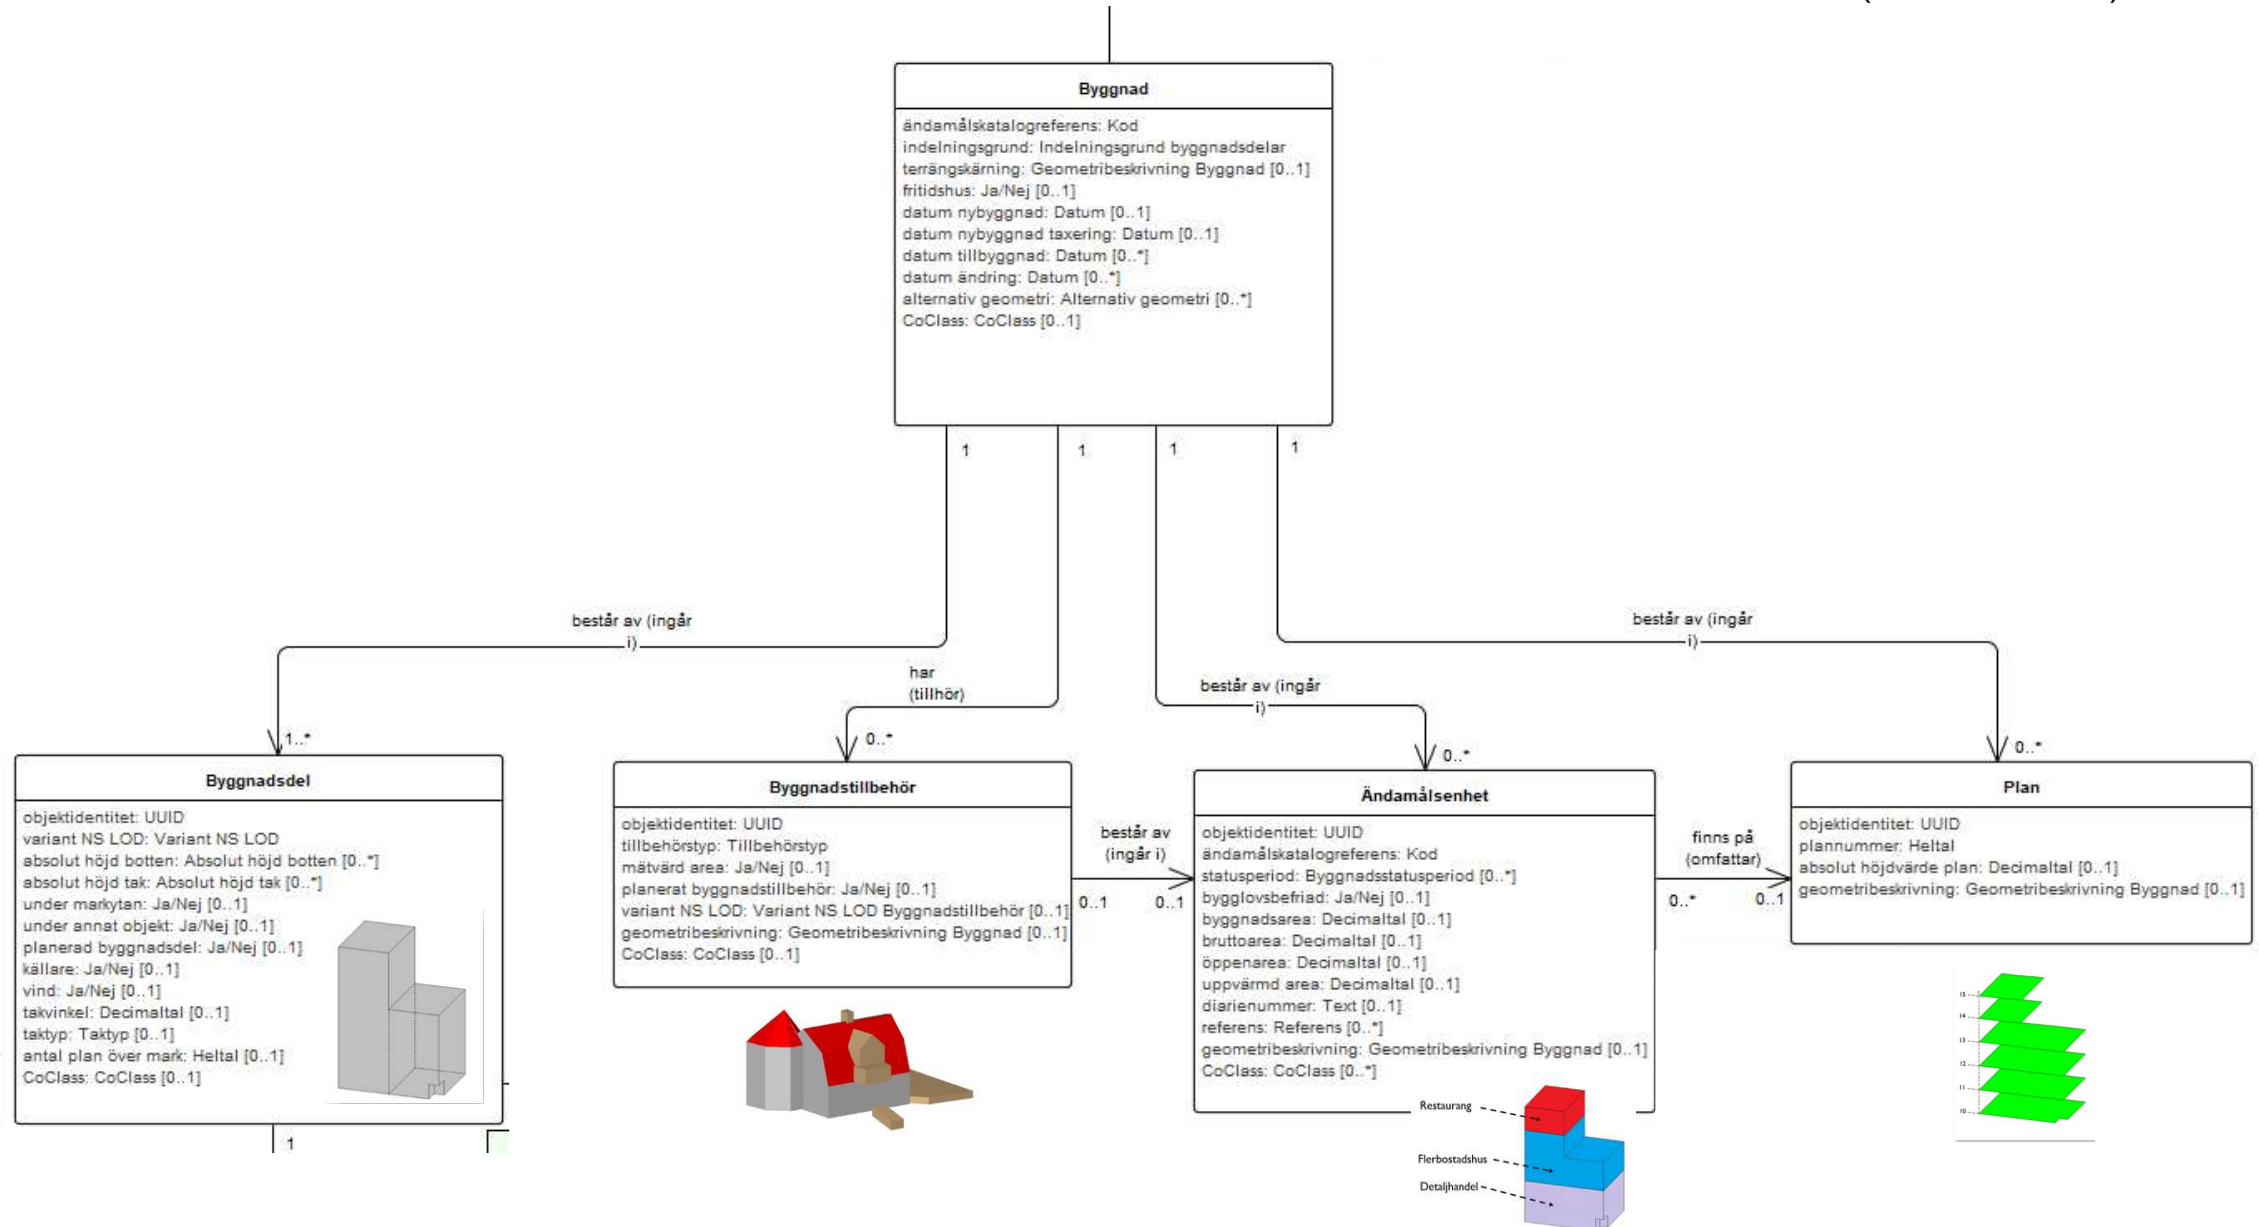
Byggnad

ändamålskatalogreferens: Kod
indelningsgrund: Indelningsgrund byggnadsdelar
terrängskärning: Geometribeskrivning Byggnad [0..1]
fritidshus: Ja/Nej [0..1]
datum nybyggnad: Datum [0..1]
datum nybyggnad taxering: Datum [0..1]
datum tillbyggnad: Datum [0..*]
datum ändring: Datum [0..*]
alternativ geometri: Alternativ geometri [0..*]
CoClass: CoClass [0..1]

1 1 1 1

består av (ingår i)

har (tillhör)

består av (ingår i)

består av (ingår i)

1..*

0..*

0..*

0..*

Byggnadsdel

objektidentitet: UUID
variant NS LOD: Variant NS LOD
absolut höjd botten: Absolut höjd botten [0..*]
absolut höjd tak: Absolut höjd tak [0..*]
under markytan: Ja/Nej [0..1]
under annat objekt: Ja/Nej [0..1]
planerad byggnadsdel: Ja/Nej [0..1]
källare: Ja/Nej [0..1]
vind: Ja/Nej [0..1]
takvinkel: Decimaltal [0..1]
taktyp: Taktyp [0..1]
antal plan över mark: Heltal [0..1]
CoClass: CoClass [0..1]

1

Byggnadstillbehör

objektidentitet: UUID
tillbehörstyp: Tillbehörstyp
mätvärd area: Ja/Nej [0..1]
planerat byggnadstillbehör: Ja/Nej [0..1]
variant NS LOD: Variant NS LOD Byggnadstillbehör [0..1]
geometribeskrivning: Geometribeskrivning Byggnad [0..1]
CoClass: CoClass [0..1]

består av (ingår i)

0..1 0..1

Ändamålsenhet

objektidentitet: UUID
ändamålskatalogreferens: Kod
statusperiod: Byggnadsstatusperiod [0..*]
bygglovsbefriad: Ja/Nej [0..1]
byggnadsarea: Decimaltal [0..1]
bruttoarea: Decimaltal [0..1]
öppenarea: Decimaltal [0..1]
uppvärmd area: Decimaltal [0..1]
diarienummer: Text [0..1]
referens: Referens [0..*]
geometribeskrivning: Geometribeskrivning Byggnad [0..1]
CoClass: CoClass [0..*]

finns på (omfattar)

0..* 0..1

Plan

objektidentitet: UUID
plannummer: Heltal
absolut höjdvärde plan: Decimaltal [0..1]
geometribeskrivning: Geometribeskrivning Byggnad [0..1]

Restaurang
Flerbostadshus
Detaljhandel

15
14
13
12
11
10